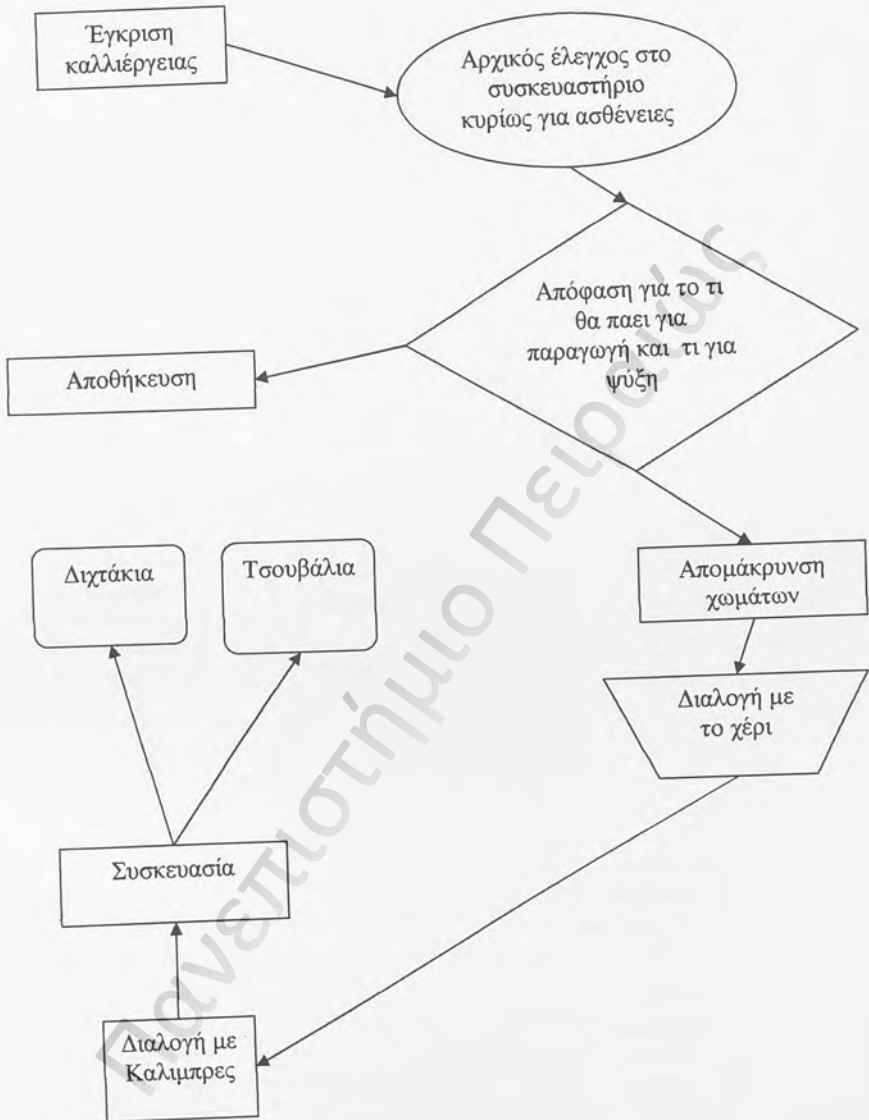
Έγκριση καλλιέργειας

Αρχικός έλεγχος στο συσκευαστήριο κυρίως για ασθένειες

Απόφαση για το τι θα παει για παραγωγή και τι για ψύξη

Αποθήκευση

Απομάκρυνση χωμάτων

Διαλογή με το χέρι

Διχτάκια

Τσουβάλια

Συσκευασία

Διαλογή με Καλιμπρες

Πανεπιστήμιο Πειραιώς